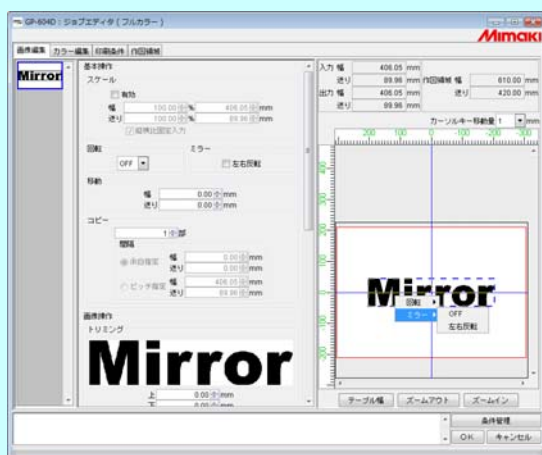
GP-604D : ジョブエディタ ( フルカラー )
Mimaki
画像編集 カラー編集 印刷条件 内回補給

Mirror

基本操作
スケール
有効
幅 100.00 % 406.05 mm
送り 100.00 % 89.96 mm
縦横比固定入力

回転 ミラー
OFF 左右反転

移動
幅 0.00 mm
送り 0.00 mm

コピー
1 部
間隔
余白指定 幅 0.00 mm
送り 0.00 mm
ピッチ指定 幅 406.05 mm
送り 89.96 mm

画像操作
トリミング

Mirror

上 0.00 mm
下 0.00 mm

入力 幅 406.05 mm
送り 89.96 mm 内回補給 幅 610.00 mm
出力 幅 406.05 mm 送り 420.00 mm
送り 89.96 mm
カーソルキー移動量 1 mm
200 100 0 -100 -200 -300

Mirror
回転
ミラー
OFF
左右反転

テーブル幅 ズームアウト ズームイン

条件管理
OK キャンセル